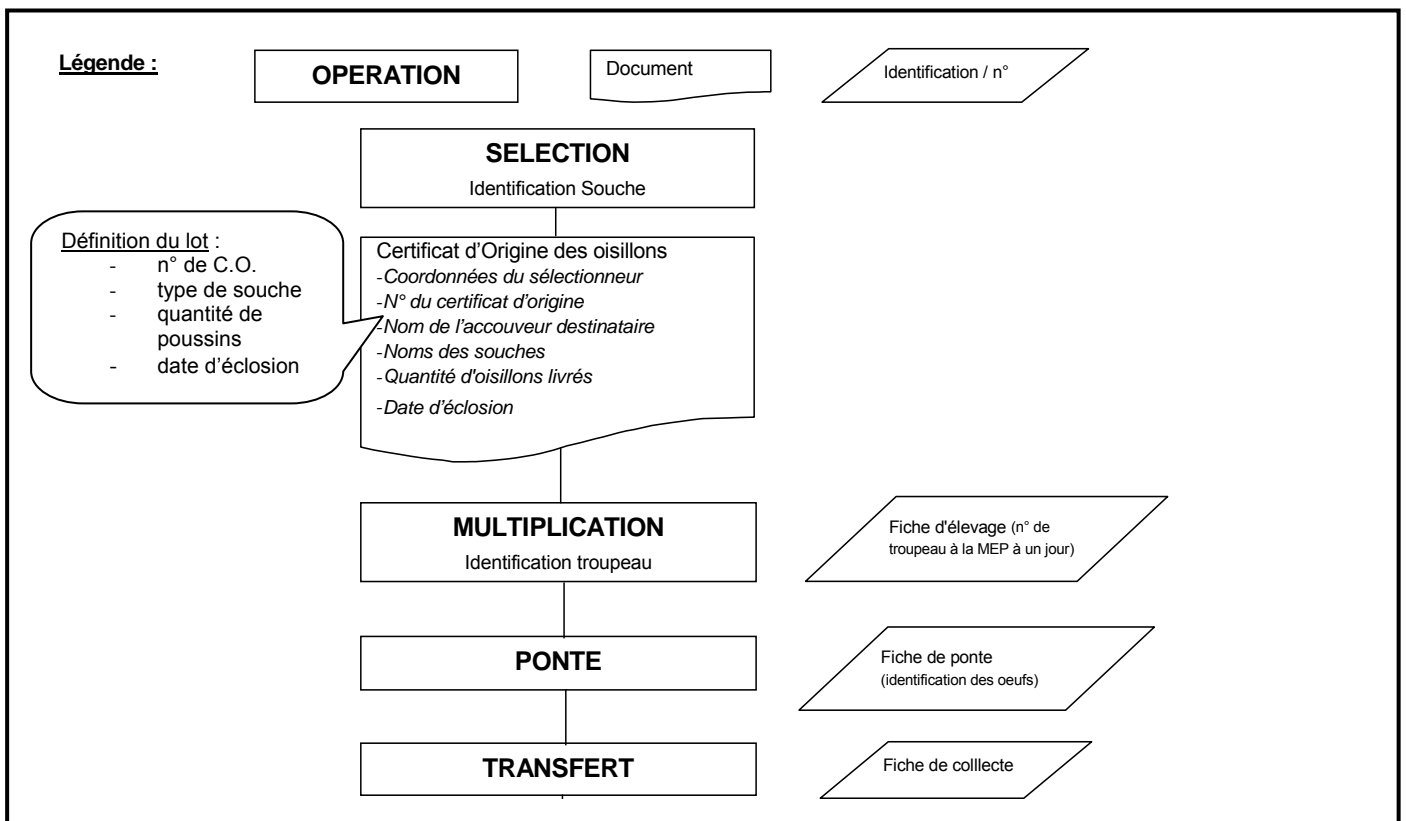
Légende :

OPERATION

Document

Identification / n°

SELECTION
Identification Souche

Définition du lot :
- n° de C.O.
- type de souche
- quantité de poussins
- date d'éclosion

Certificat d'Origine des oisillons
-Coordonnées du sélectionneur
-N° du certificat d'origine
-Nom de l'accouveur destinataire
-Noms des souches
-Quantité d'oisillons livrés
-Date d'éclosion

MULTIPLICATION
Identification troupeau

Fiche d'élevage (n° de troupeau à la MEP à un jour)

PONTE

Fiche de ponte (identification des oeufs)

TRANSFERT

Fiche de colllecte